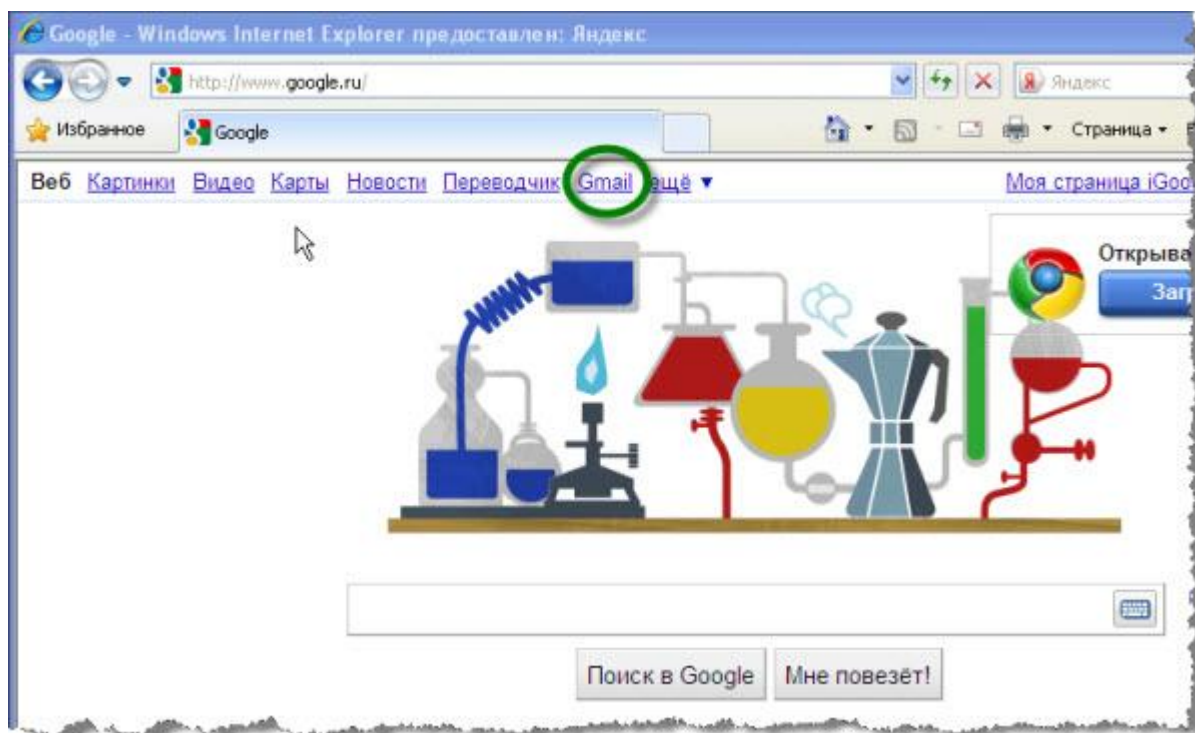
Google - Windows Internet Explorer предоставлен: Яндекс

http://www.google.ru/

Яндекс

Избранное

Google

Страница

Веб Картинки Видео Карты Новости Переводчик Gmail ещё ▼

Моя страница iGoo

Открыва

Зап

Поиск в Google

Мне повезёт!